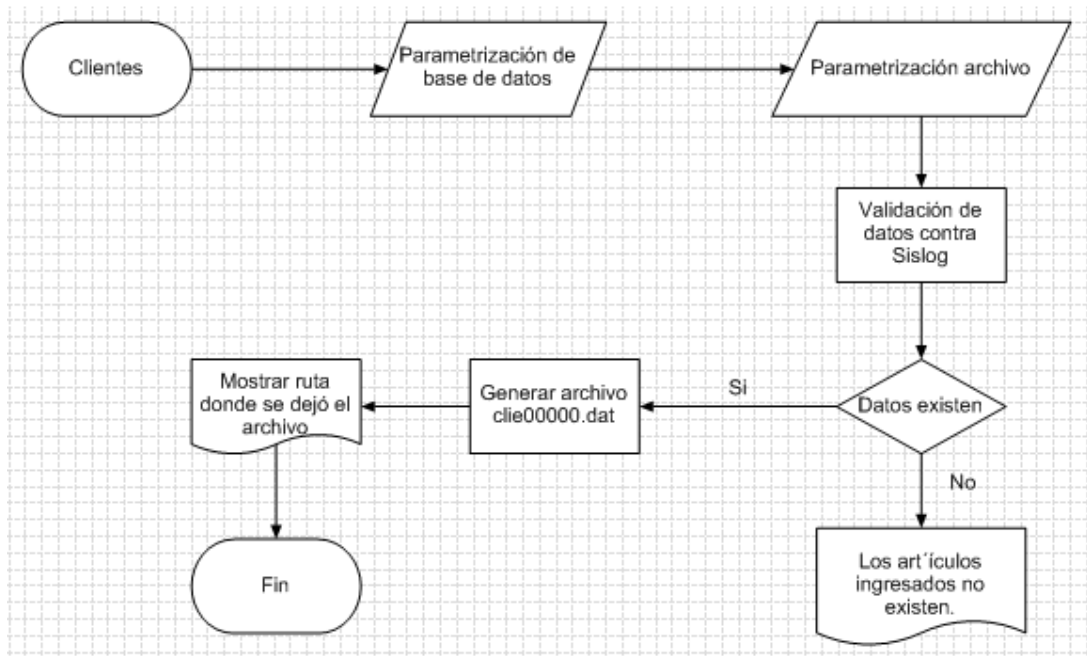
Clientes

Parametrización de base de datos

Parametrización archivo

Validación de datos contra Sislog

Datos existen

Si

Generar archivo clie00000.dat

Mostrar ruta donde se dejó el archivo

Fin

No

Los art´ículos ingresados no existen.